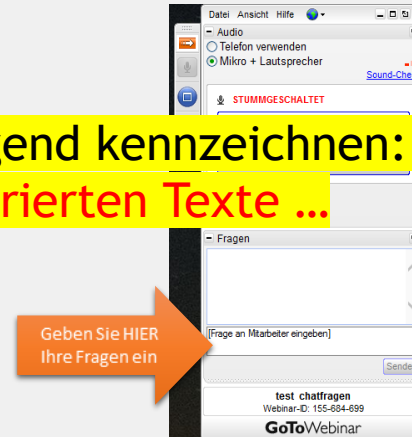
Datei Ansicht Hilfe

Audio

Telefon verwenden

Mikro + Lautsprecher

Sound-Che

STUMMGESCHALTET

gend kennzeichnen:

rierten Texte ...

Fragen

[Frage an Mitarbeiter eingeben]

Sende

Geben Sie HIER Ihre Fragen ein

test chatfragen

Webinar-ID: 155-684-699

GoToWebinar